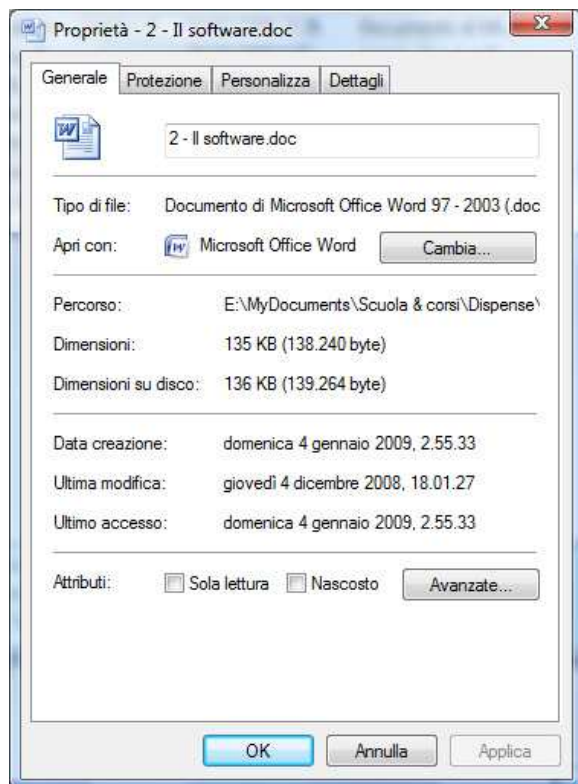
Proprietà - 2 - Il software.doc

Generale | Protezione | Personalizza | Dettagli

2 - Il software.doc

Tipo di file: Documento di Microsoft Office Word 97 - 2003 (.doc

Apri con: Microsoft Office Word Cambia...

Percorso: E:\MyDocuments\Scuola & corsi\Dispense\

Dimensioni: 135 KB (138.240 byte)

Dimensioni su disco: 136 KB (139.264 byte)

Data creazione: domenica 4 gennaio 2009, 2.55.33

Ultima modifica: giovedì 4 dicembre 2008, 18.01.27

Ultimo accesso: domenica 4 gennaio 2009, 2.55.33

Attributi: Sola lettura Nascosto Avanzate...

OK Annulla Applica